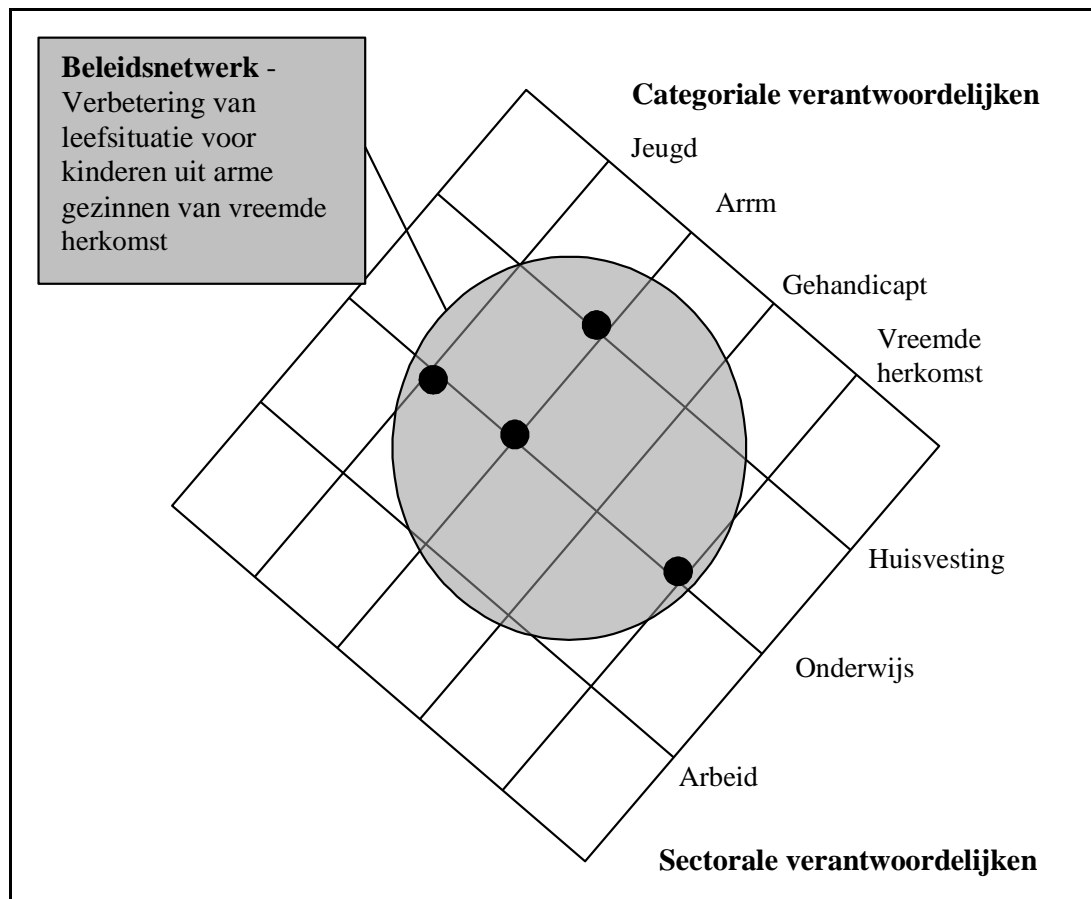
**Beleidsnetwerk** - Verbetering van leefsituatie voor kinderen uit arme gezinnen van vreemde herkomst

**Categoriale verantwoordelijken**

Jeugd

Arrm

Gehandicapt

Vreemde herkomst

Huisvesting

Onderwijs

Arbeid

**Sectorale verantwoordelijken**